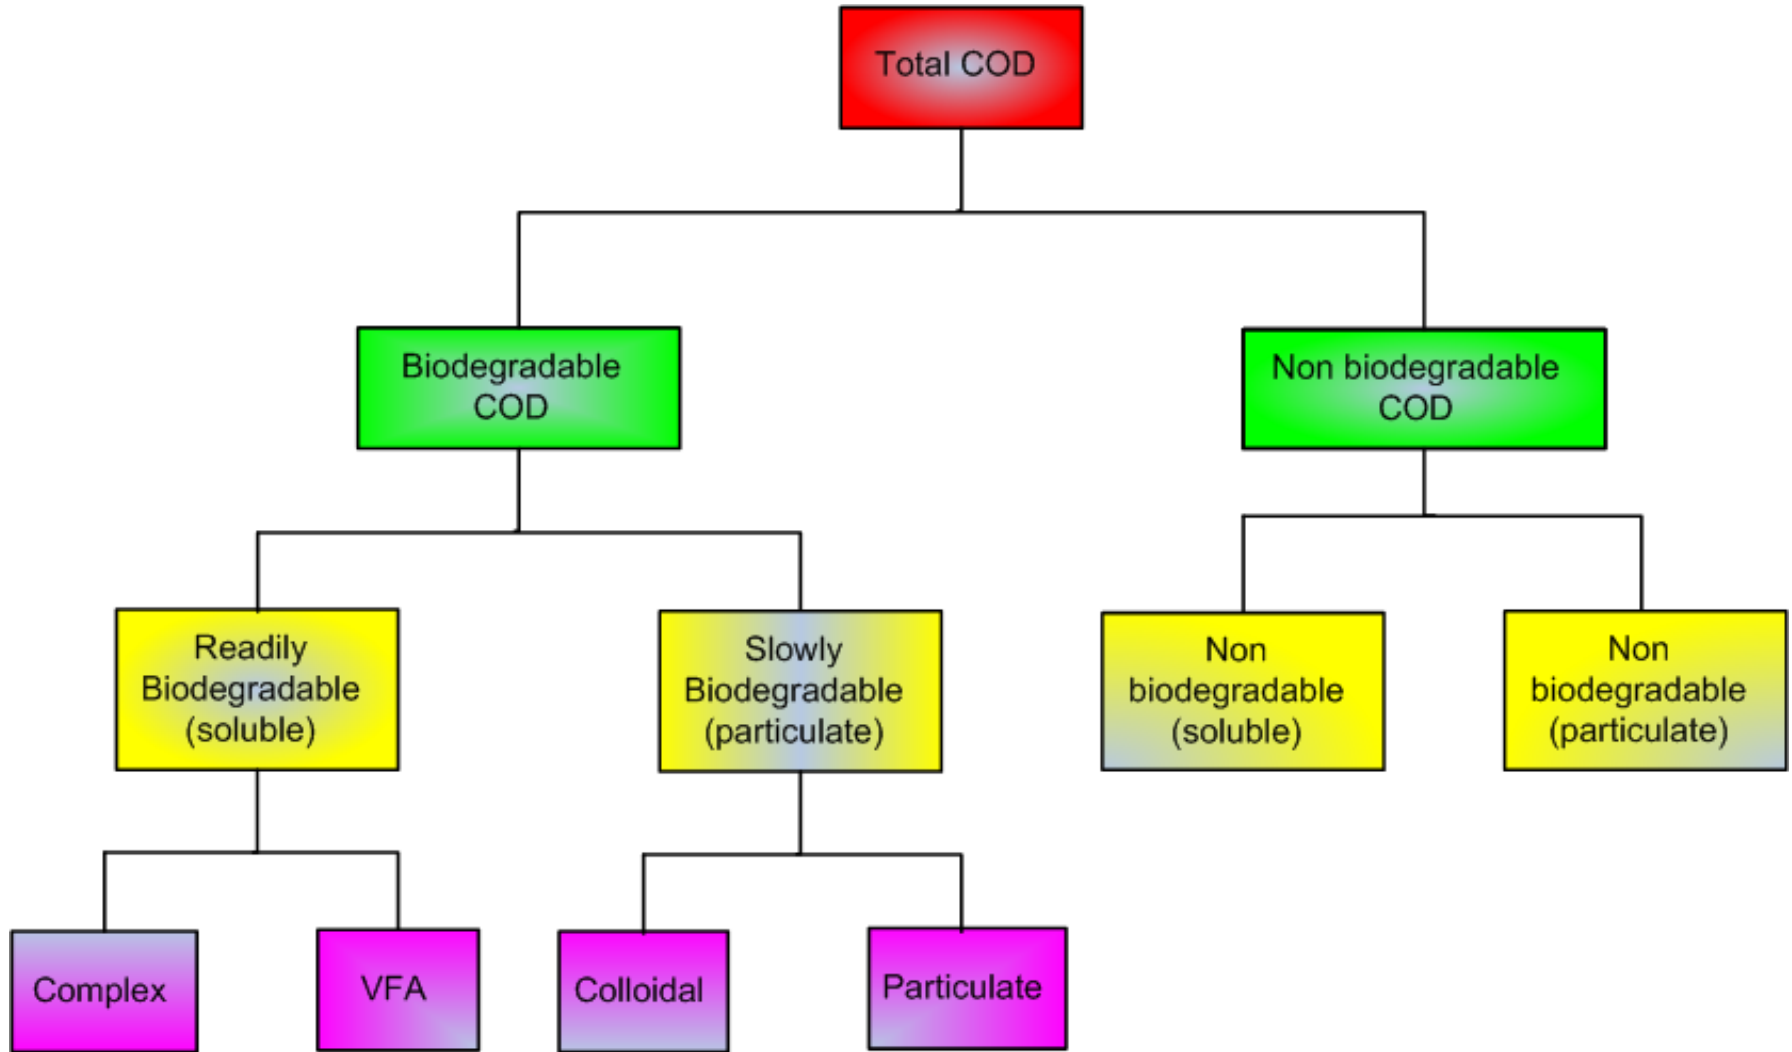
Total COD

Biodegradable COD

Non biodegradable COD

Readily Biodegradable (soluble)

Slowly Biodegradable (particulate)

Non biodegradable (soluble)

Non biodegradable (particulate)

Complex

VFA

Colloidal

Particulate